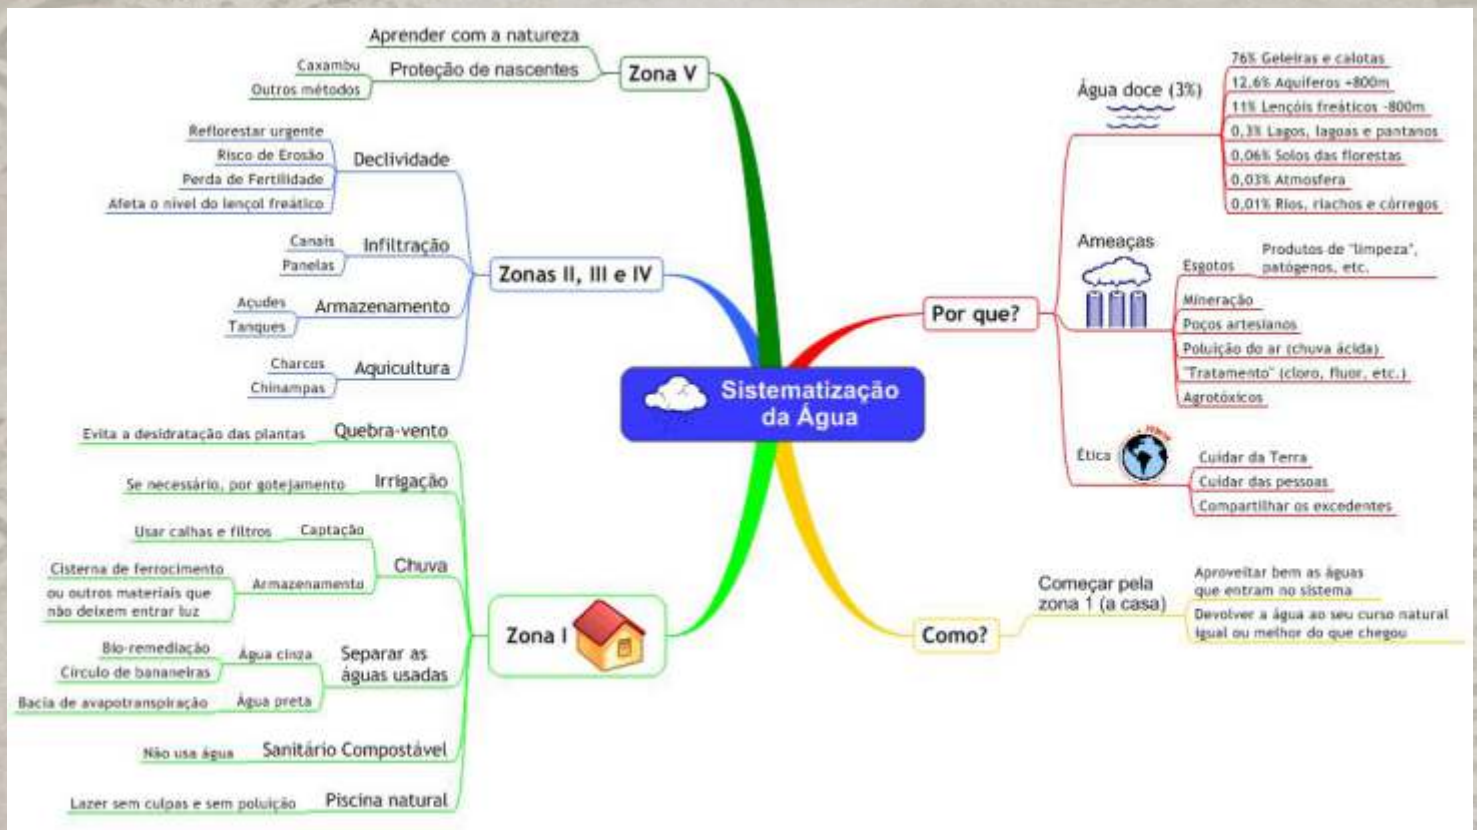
Sistematização da Água

Zona V
Aprender com a natureza
Proteção de nascentes
Caxambu
Outros métodos

Zonas II, III e IV
Declividade
Reflorestar urgente
Risco de Erosão
Perda de Fertilidade
Afeta o nível do lençol freático
Infiltração
Canais
Panelas
Armazenamento
Açudes
Tanques
Aquicultura
Charcos
Chinampas

Zona I
Quebra-vento
Evita a desidratação das plantas
Irrigação
Se necessário, por gotejamento
Chuva
Captação
Usar calhas e filtros
Armazenamento
Cisterna de ferrocimento
ou outros materiais que não deixem entrar luz
Separar as águas usadas
Água cinza
Bio-remediação
Círculo de bananeiras
Água preta
Bacia de avapotranspiração
Sanitário Compostável
Não usa água
Piscina natural
Lazer sem culpas e sem poluição

Por que?
Água doce (3%)
76% Geleiras e calotas
12,6% Aquíferos +800m
11% Lençóis freáticos -800m
0,3% Lagos, lagoas e pantanos
0,06% Solos das florestas
0,03% Atmosfera
0,01% Rios, riachos e córregos
Ameaças
Esgotos
Produtos de "limpeza", patógenos, etc.
Mineração
Poços artesianos
Poluição do ar (chuva ácida)
"Tratamento" (cloro, flúor, etc.)
Agrotóxicos
Ética
Cuidar da Terra
Cuidar das pessoas
Compartilhar os excedentes

Como?
Começar pela zona 1 (a casa)
Aproveitar bem as águas que entram no sistema
Devolver a água ao seu curso natural igual ou melhor do que chegou